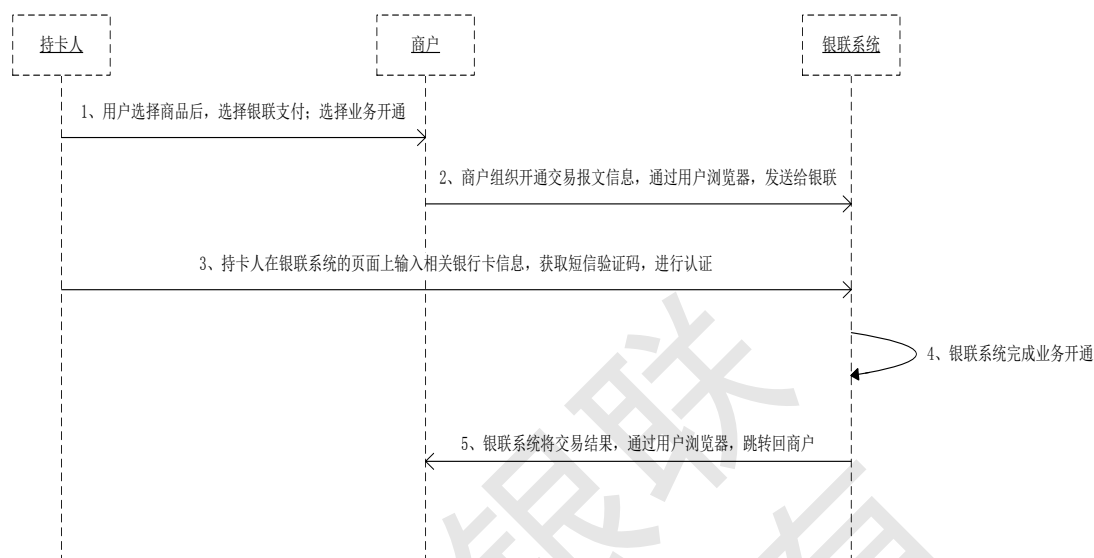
持卡人

商户

银联系统

1、用户选择商品后，选择银联支付；选择业务开通

2、商户组织开通交易报文信息，通过用户浏览器，发送给银联

3、持卡人在银联系统的页面上输入相关银行卡信息，获取短信验证码，进行认证

4、银联系统完成业务开通

5、银联系统将交易结果，通过用户浏览器，跳转回商户

银联